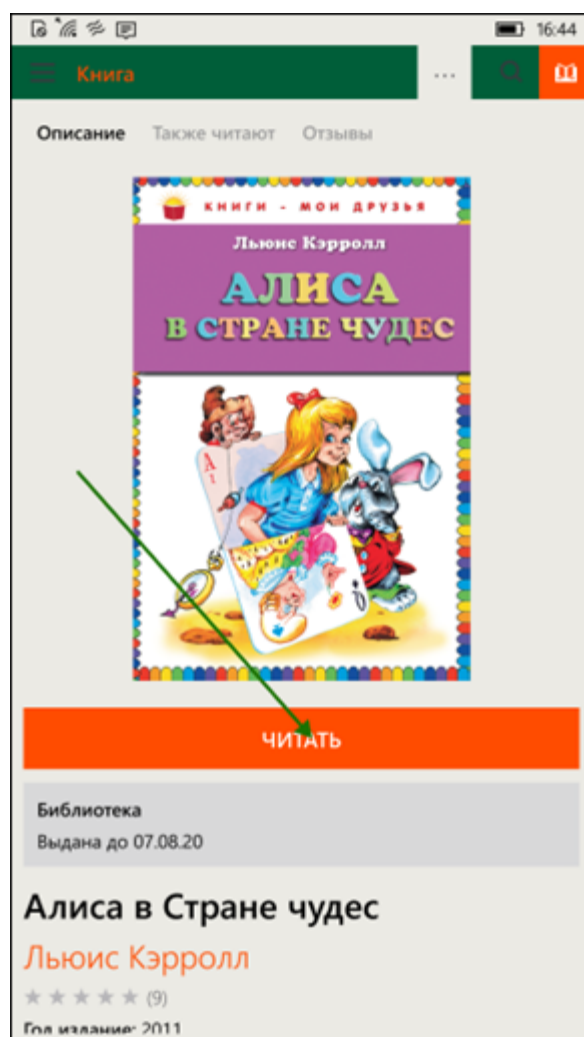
16:44

Книга

...

Описание Также читают Отзывы

КНИГИ - МОИ ДРУЗЬЯ

Льюис Кэрролл

АЛИСА В СТРАНЕ ЧУДЕС

ЧИТАТЬ

Библиотека

Выдана до 07.08.20

Алиса в Стране чудес

Льюис Кэрролл

(9)

Год издание: 2011